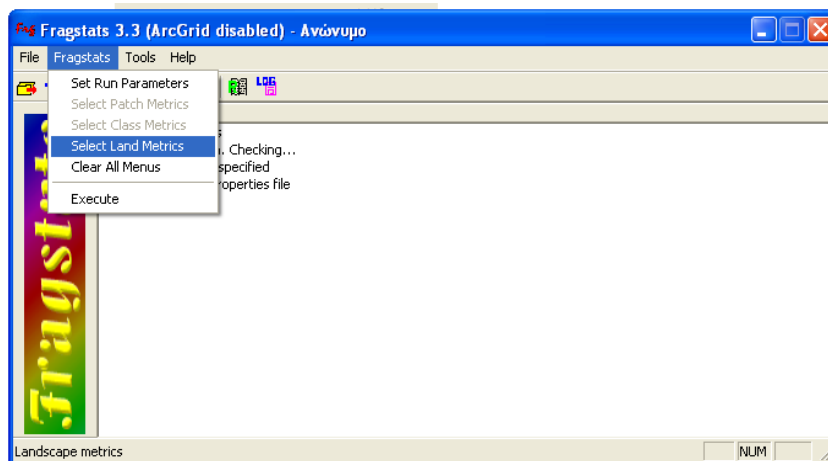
Fragstats 3.3 (ArcGrid disabled) - Ανώνυμο

File Fragstats Tools Help

Set Run Parameters
Select Patch Metrics
Select Class Metrics
Select Land Metrics
Clear All Menus
Execute

LOG

s
. Checking...
specified
roperties file

Fragstats

Landscape metrics
NUM